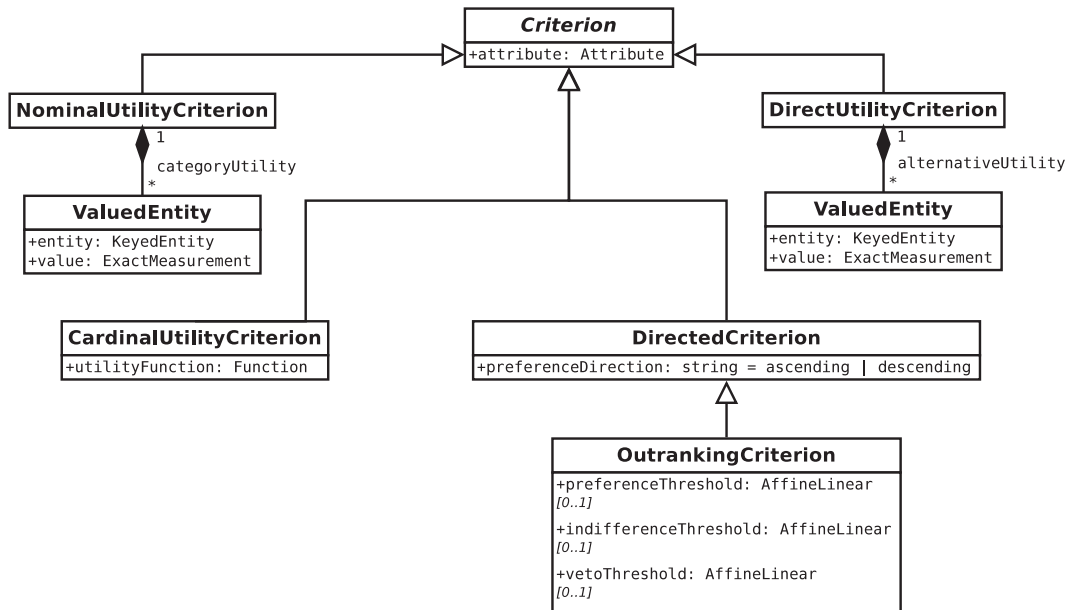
Criterion
+attribute: Attribute

NominalUtilityCriterion
1
categoryUtility
*

ValuedEntity
+entity: KeyedEntity
+value: ExactMeasurement

DirectUtilityCriterion
1
alternativeUtility
*

ValuedEntity
+entity: KeyedEntity
+value: ExactMeasurement

CardinalUtilityCriterion
+utilityFunction: Function

DirectedCriterion
+preferenceDirection: string = ascending | descending

OutrankingCriterion
+preferenceThreshold: AffineLinear
[0..1]
+indifferenceThreshold: AffineLinear
[0..1]
+vetoThreshold: AffineLinear
[0..1]